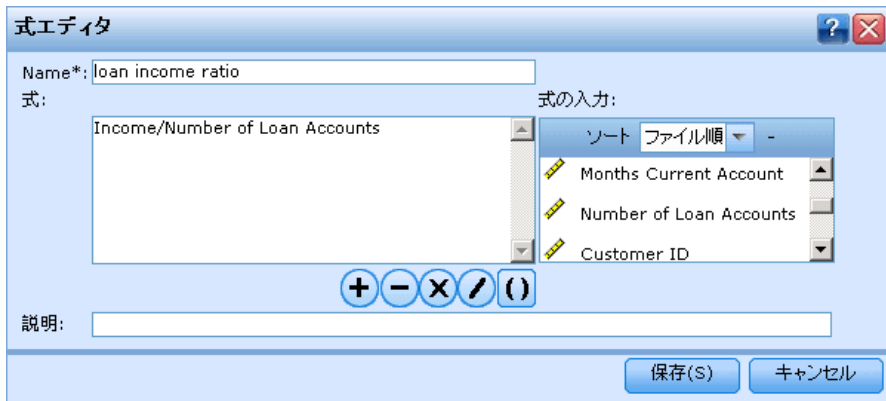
式エディタ

Name*: loan income ratio

式:

Income/Number of Loan Accounts

式の入力:

ソート ファイル順 -

Months Current Account

Number of Loan Accounts

Customer ID

+ − × / ()

説明:

保存(S) キャンセル